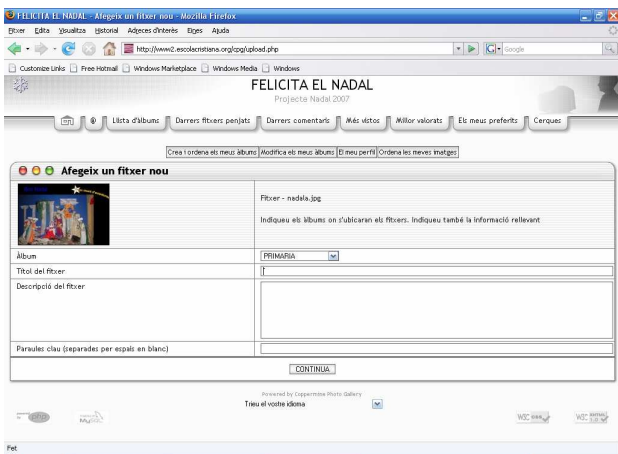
FELICITA EL NADAL - Afegeix un fitxer nou - Mozilla Firefox

Fitxer Edita Visualitza Historial Adreces d'interès Eines Ajuda

http://www2.escolacristiana.org/cpg/upload.php

Google

Customize Links Free Hotmail Windows Marketplace Windows Media Windows

FELICITA EL NADAL

Projecte Nadal 2007

Llista d'àlbums | Darrers fitxers penjats | Darrers comentaris | Més vistos | Millor valorats | Els meus preferits | Cerques

Crea i ordena els meus àlbums | Modifica els meus àlbums | El meu perfil | Ordena les meves imatges

Afegeix un fitxer nou

Fitxer - nadala.jpg

Indiqueu els àlbums on s'ubicaran els fitxers. Indiqueu també la informació rellevant

| Àlbum | PRIMARIA |
|---|---|
| Títol del fitxer | |
| Descripció del fitxer | |
| Paraules clau (separades per espais en blanc) | |

CONTINUA

Powered by Coppermine Photo Gallery

Trieu el vostre idioma

Fet